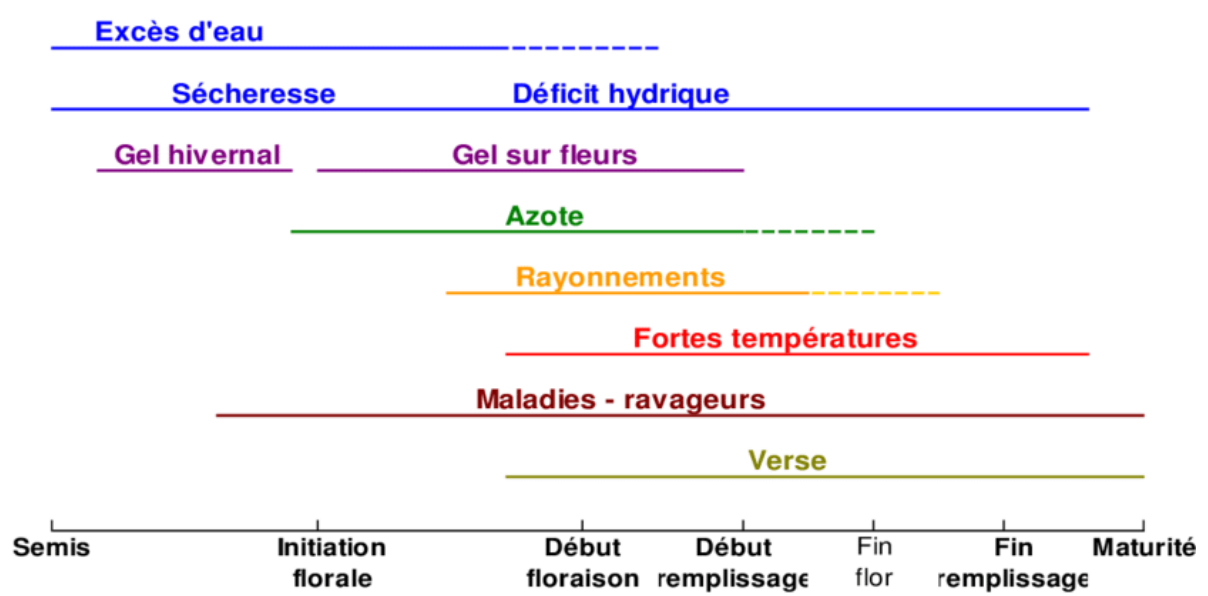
Excès d'eau

Sécheresse

Déficit hydrique

Gel hivernal

Gel sur fleurs

Azote

Rayonnements

Fortes températures

Maladies - ravageurs

Verse

Semis

Initiation florale

Début floraison

Début remplissage

Fin flor

Fin remplissage

Maturité